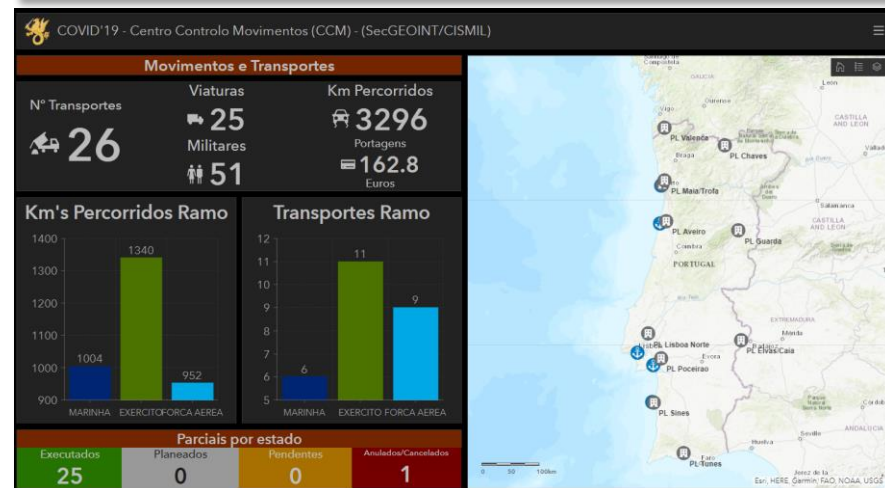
COVID'19 - Centro Controlo Movimentos (CCM) - (SecGEOINT/CISMIL)

Movimentos e Transportes

Nº Transportes
26

Viaturas
25
Militares
51

Km Percorridos
3296
Portagens
162.8
Euros

Km's Percorridos Ramo

| | |
|---|---|
| MARINHA | 1004 |
| EXERCITO | 1340 |
| FORCA AEREA | 952 |

1400, 1300, 1200, 1100, 1000, 900

Transportes Ramo

| | |
|---|---|
| MARINHA | 6 |
| EXERCITO | 11 |
| FORCA AEREA | 9 |

12, 11, 10, 9, 8, 7, 6, 5

Parciais por estado

| Executados | Planeados | Pendentes | Anulados/Cancelados |
|---|---|---|---|
| 25 | 0 | 0 | 1 |

Compostela
GALICIA
Vigo
Ourense
León
CASTILLA AND LEÓN
PL Valença
PL Chaves
Braga
PL Maia/Trofa
Salamanca
PL Aveiro
PL Guarda
Coimbra
PORTUGAL
EXTREMADURA
Mérida
PL Lisboa Norte
PL Elvas/Caia
Évora
PL Poceirão
PL Sines
ANDALUCÍA
Sevilla
Huelva
Faro
PL Tunes
0 50 100km
Esri, HERE, Garmin, FAO, NOAA, USGS